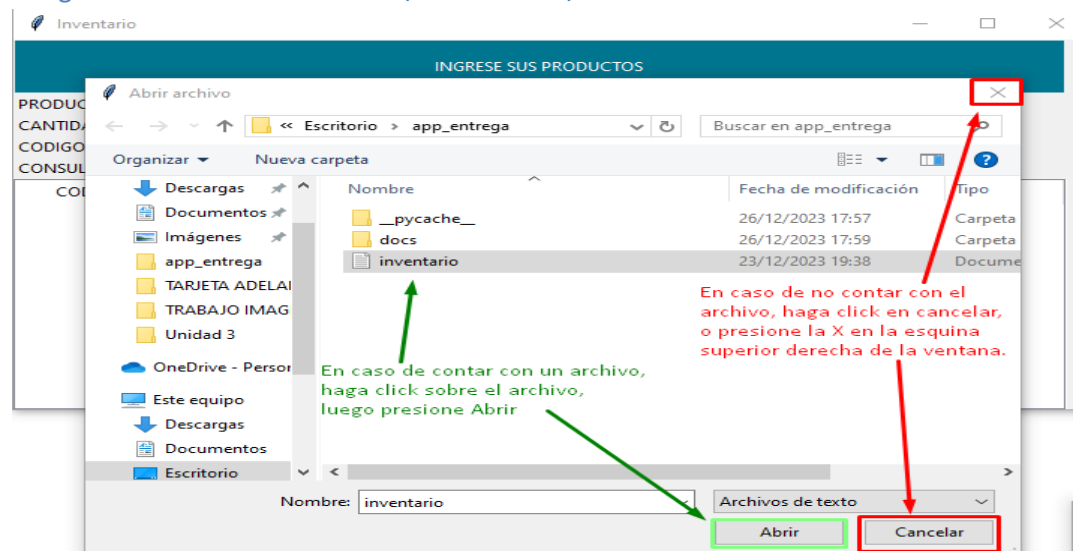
Inventario

INGRESE SUS PRODUCTOS

PRODUC
CANTIDA
CODIGO
CONSUL
COD

Abrir archivo

« Escritorio › app_entrega

Buscar en app_entrega

Organizar ▾ Nueva carpeta

Descargas
Documentos
Imágenes
app_entrega
TARJETA ADELAI
TRABAJO IMAG
Unidad 3
OneDrive - Persor
Este equipo
Descargas
Documentos
Escritorio

| Nombre | Fecha de modificación | Tipo |
|---|---|---|
| __pycache__ | 26/12/2023 17:57 | Carpeta |
| docs | 26/12/2023 17:59 | Carpeta |
| inventario | 23/12/2023 19:38 | Docume |

En caso de no contar con el archivo, haga click en cancelar, o presione la X en la esquina superior derecha de la ventana.

En caso de contar con un archivo, haga click sobre el archivo, luego presione Abrir

Nombre: inventario

Archivos de texto

Abrir

Cancelar